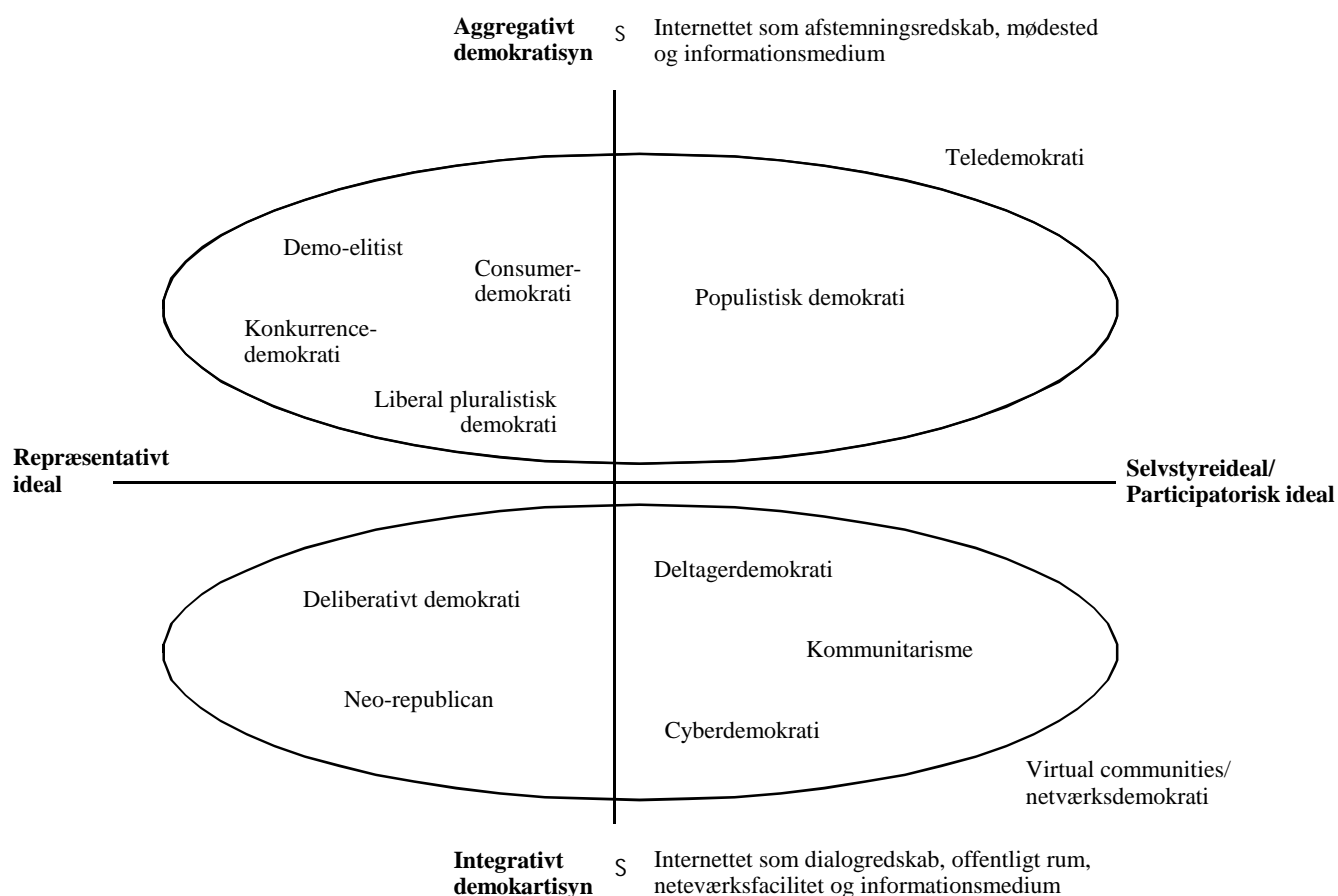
**Aggregativt demokratisyn** S Internettet som afstemningsredskab, mødested og informationsmedium

Teledemokrati

Demo-elitist

Consumer-demokrati

Populistisk demokrati

Konkurrence-demokrati

Liberal pluralistisk demokrati

**Repræsentativt ideal**

**Selvstyreideal/ Participatorisk ideal**

Deltagerdemokrati

Deliberativt demokrati

Kommunitarisme

Neo-republican

Cyberdemokrati

Virtual communities/ netværksdemokrati

**Integrativt demokartisyn** S Internettet som dialogredskab, offentligt rum, neteværksfacilitet og informationsmedium